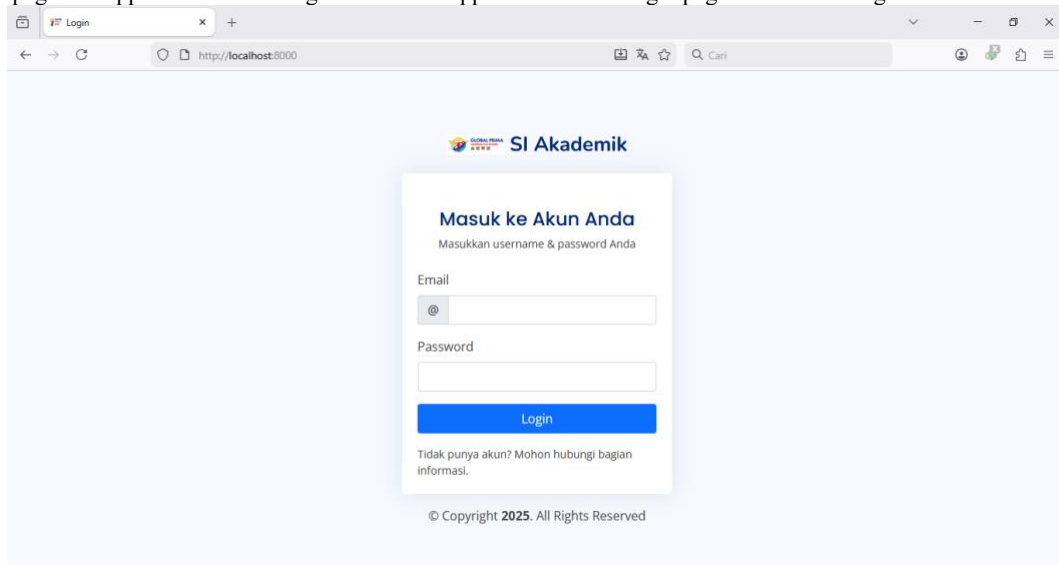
Login
http://localhost:8000
Cari

GLOBAL PRIMA
SI Akademik

Masuk ke Akun Anda
Masukkan username & password Anda

Email
@

Password

Login

Tidak punya akun? Mohon hubungi bagian informasi.

© Copyright **2025**. All Rights Reserved